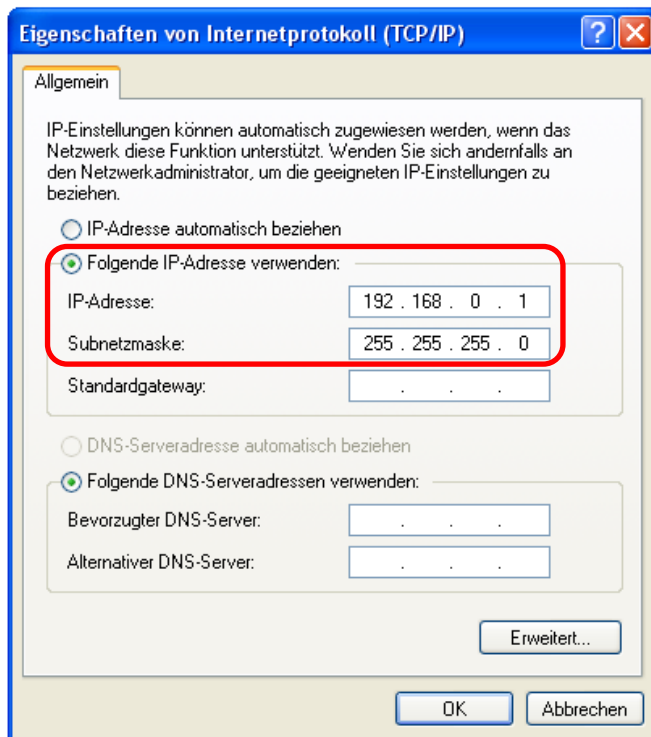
Eigenschaften von Internetprotokoll (TCP/IP)

?

Allgemein

IP-Einstellungen können automatisch zugewiesen werden, wenn das Netzwerk diese Funktion unterstützt. Wenden Sie sich andernfalls an den Netzwerkadministrator, um die geeigneten IP-Einstellungen zu beziehen.

IP-Adresse automatisch beziehen

Folgende IP-Adresse verwenden:

IP-Adresse: 192 . 168 . 0 . 1

Subnetzmaske: 255 . 255 . 255 . 0

Standardgateway: . . .

DNS-Serveradresse automatisch beziehen

Folgende DNS-Serveradressen verwenden:

Bevorzugter DNS-Server: . . .

Alternativer DNS-Server: . . .

Erweitert...

OK

Abbrechen